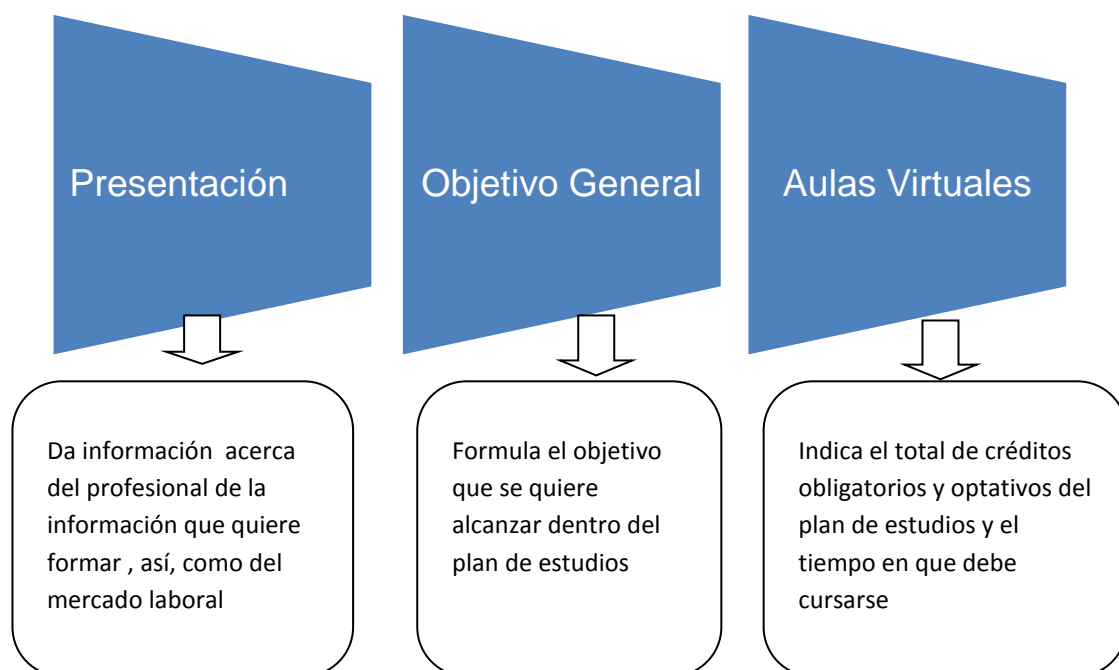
Presentación

Da información acerca del profesional de la información que quiere formar , así, como del mercado laboral

Objetivo General

Formula el objetivo que se quiere alcanzar dentro del plan de estudios

Aulas Virtuales

Indica el total de créditos obligatorios y optativos del plan de estudios y el tiempo en que debe cursarse